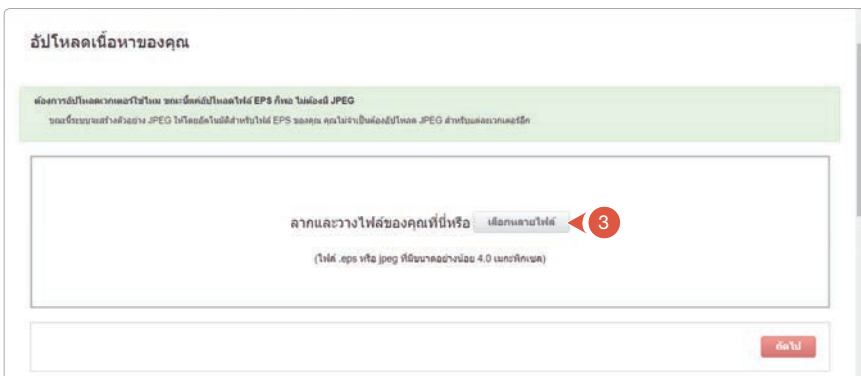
อัปโหลดเนื้อหาของคุณ

ต้องการอัปโหลดเวกเตอร์ใช่ไหม ขณะนี้แค่อัปโหลดไฟล์ EPS ก็พอ ไม่ต้องมี JPEG

ขณะนี้ระบบจะสร้างตัวอย่าง JPEG ให้โดยอัตโนมัติสำหรับไฟล์ EPS ของคุณ คุณไม่จำเป็นต้องอัปโหลด JPEG สำหรับแต่ละเวกเตอร์อีก

ลากและวางไฟล์ของคุณที่นี่หรือ เลือกหลายไฟล์

3

(ไฟล์ .eps หรือ jpeg ที่มีขนาดอย่างน้อย 4.0 เมกะพิกเซล)

ถัดไป